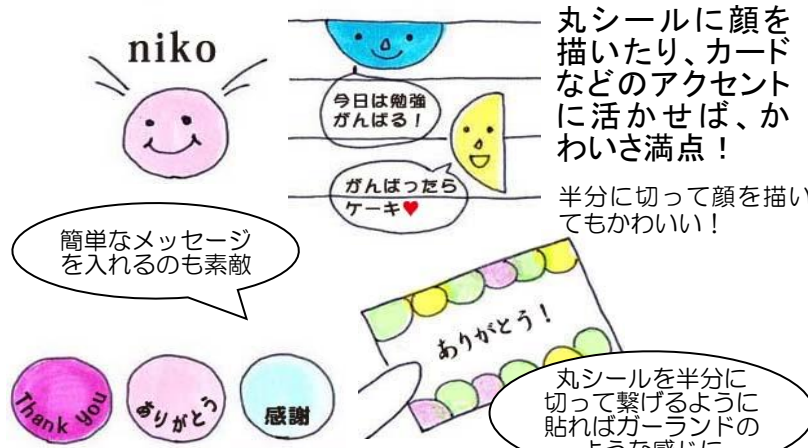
niko

今日は勉強がんばる！

がんばったらケーキ♥

丸シールに顔を描いたり、カードなどのアクセントに活かせば、かわいさ満点！

半分に切って顔を描いてもかわいい！

簡単なメッセージを入れるのも素敵

ありがとう！

Thank you

ありがとう

感謝

丸シールを半分に切って繋げるように貼ればガーランドのような感じに